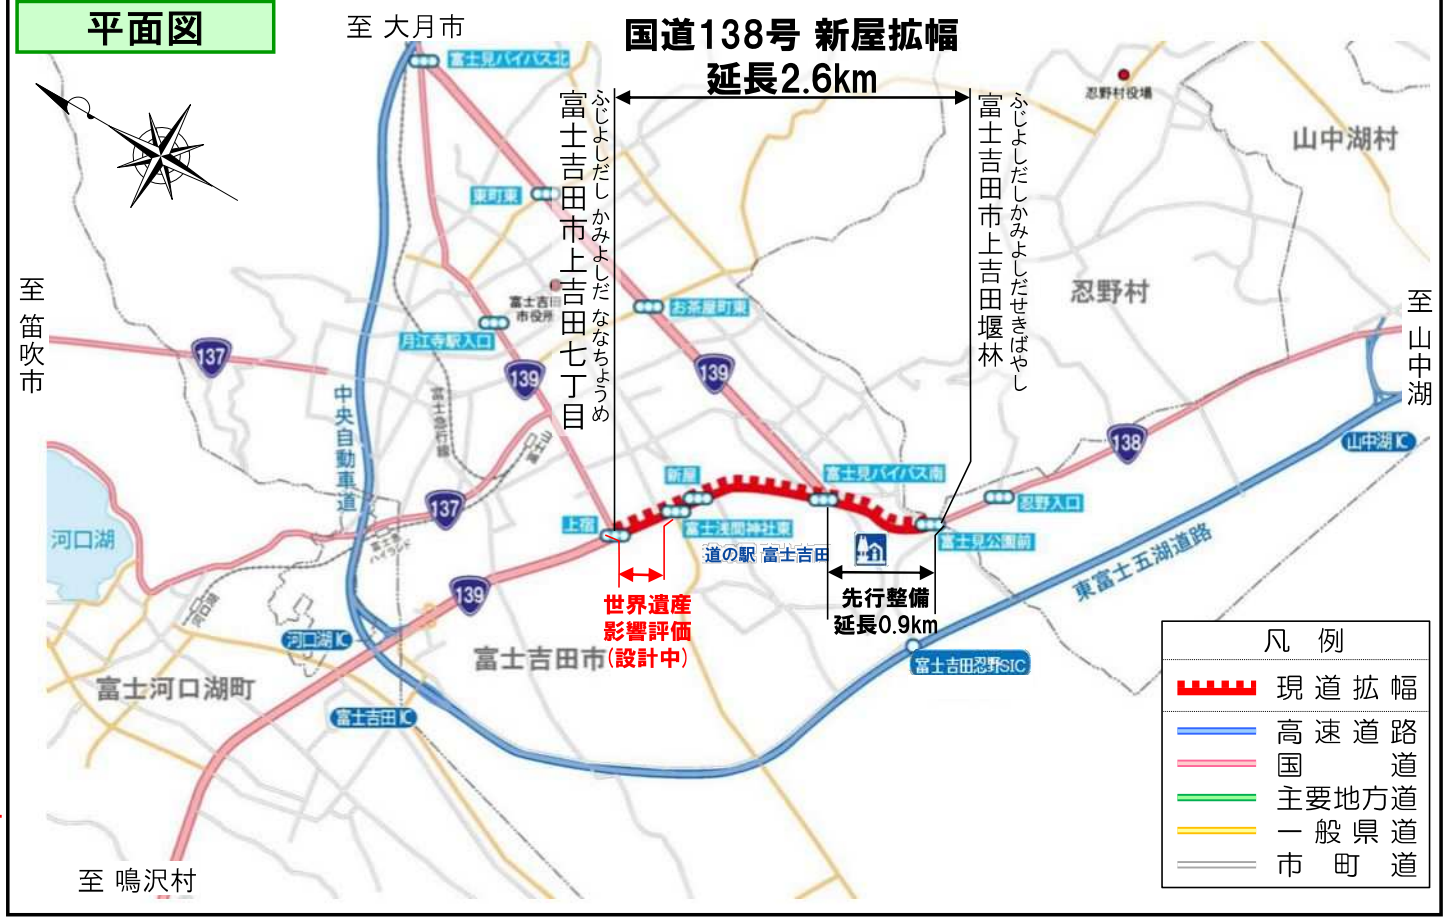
平面図

至 大月市

国道138号 新屋拡幅
延長2.6km

ふじよしだし かみよしだ ななちょうめ
富士吉田市上吉田七丁目

ふじよしだしかみよしだせきばやし
富士吉田市上吉田堰林

富士見バイパス北

忍野村役場

山中湖村

東町東

富士吉田市役所

お茶屋町東

月江寺駅入口

忍野村

至 笛吹市

至 山中湖

137

139

139

138

中央自動車道

富士急行線

山中湖IC

137

新屋

富士見バイパス南

忍野入口

上宿

富士浅間神社東

富士見公園前

河口湖

道の駅 富士吉田

東富士五湖道路

139

世界遺産
影響評価
(設計中)

先行整備
延長0.9km

河口湖IC

富士吉田市

富士吉田忍野SIC

富士河口湖町

富士吉田IC

至 鳴沢村

凡 例

現道拡幅
高速道路
国 道
主要地方道
一般県道
市 町 道